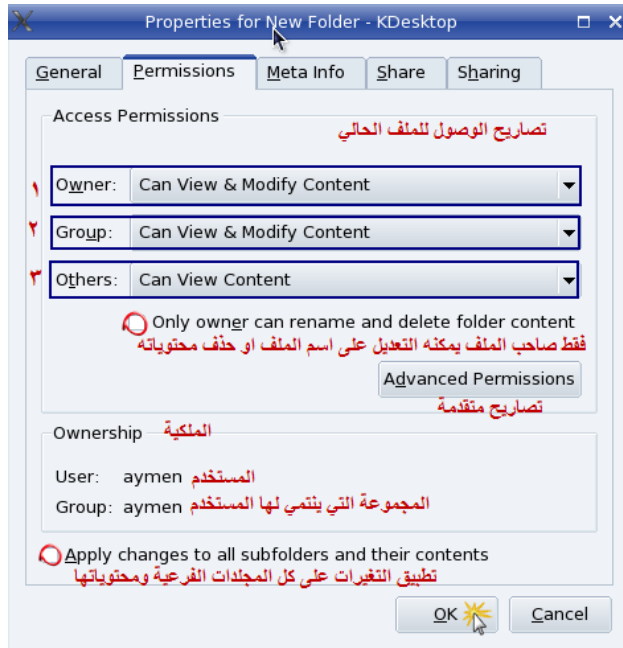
Properties for New Folder - KDesktop

General | Permissions | Meta Info | Share | Sharing

Access Permissions
تصاريح الوصول للملف الحالي

١ Owner: Can View & Modify Content
٢ Group: Can View & Modify Content
٣ Others: Can View Content

Only owner can rename and delete folder content
فقط صاحب الملف يمكنه التعديل على اسم الملف او حذف محتوياته

Advanced Permissions
تصاريح متقدمة

Ownership الملكية
User: aymen المستخدم
Group: aymen المجموعة التي ينتمي لها المستخدم

Apply changes to all subfolders and their contents
تطبيق التغيرات على كل المجلدات الفرعية ومحتوياتها

OK Cancel